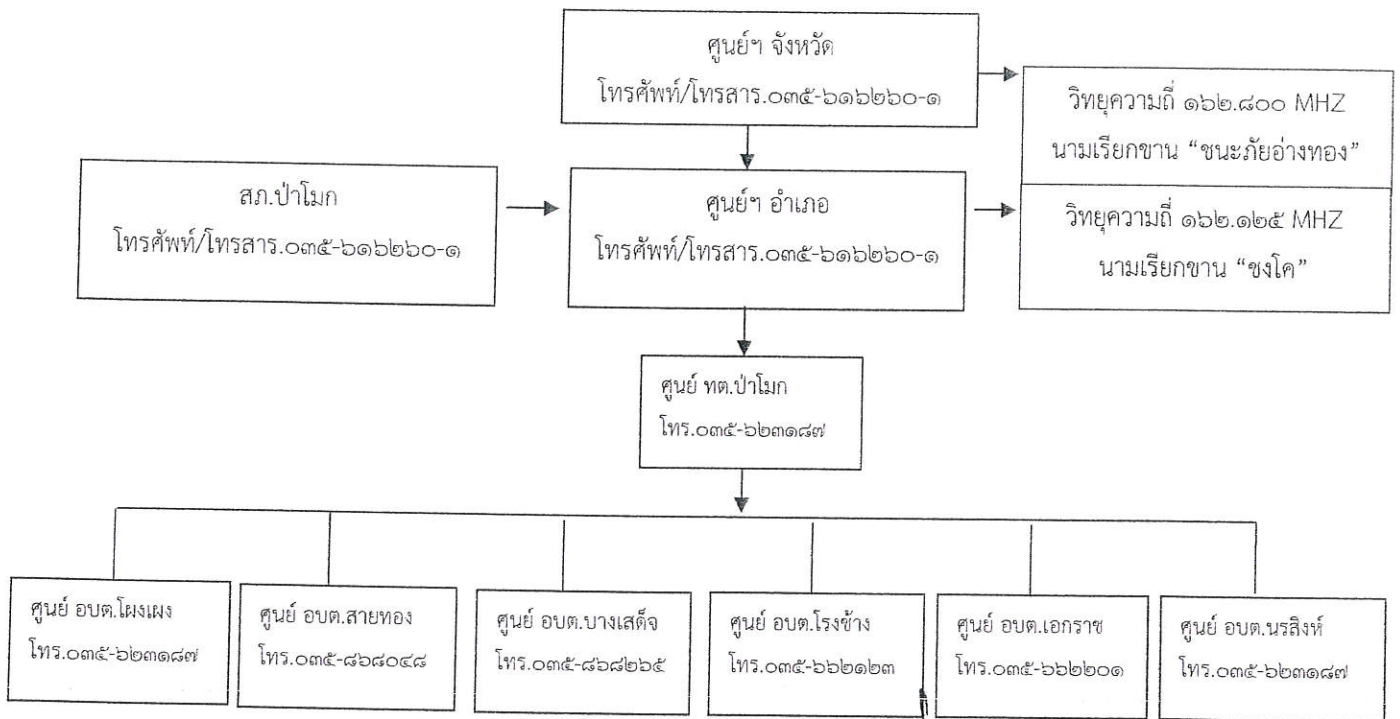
ศูนย์ฯ จังหวัด
โทรศัพท์/โทรสาร.๐๓๕-๖๑๖๒๖๐-๑

วิทยุความถี่ ๑๖๒.๘๐๐ MHZ
นามเรียกขาน “ชนะภัยอ่างทอง”

สภ.ป่าโมก
โทรศัพท์/โทรสาร.๐๓๕-๖๑๖๒๖๐-๑

ศูนย์ฯ อำเภอ
โทรศัพท์/โทรสาร.๐๓๕-๖๑๖๒๖๐-๑

วิทยุความถี่ ๑๖๒.๑๒๕ MHZ
นามเรียกขาน “ชงโค”

ศูนย์ ทต.ป่าโมก
โทร.๐๓๕-๖๒๓๑๘๗

ศูนย์ อบต.โผงเผง
โทร.๐๓๕-๖๒๓๑๘๗

ศูนย์ อบต.สายทอง
โทร.๐๓๕-๘๖๘๐๔๘

ศูนย์ อบต.บางเสด็จ
โทร.๐๓๕-๘๖๘๒๖๕

ศูนย์ อบต.โรงช้าง
โทร.๐๓๕-๖๖๒๑๒๓

ศูนย์ อบต.เอกราช
โทร.๐๓๕-๖๖๒๒๐๑

ศูนย์ อบต.นรสิงห์
โทร.๐๓๕-๖๒๓๑๘๗